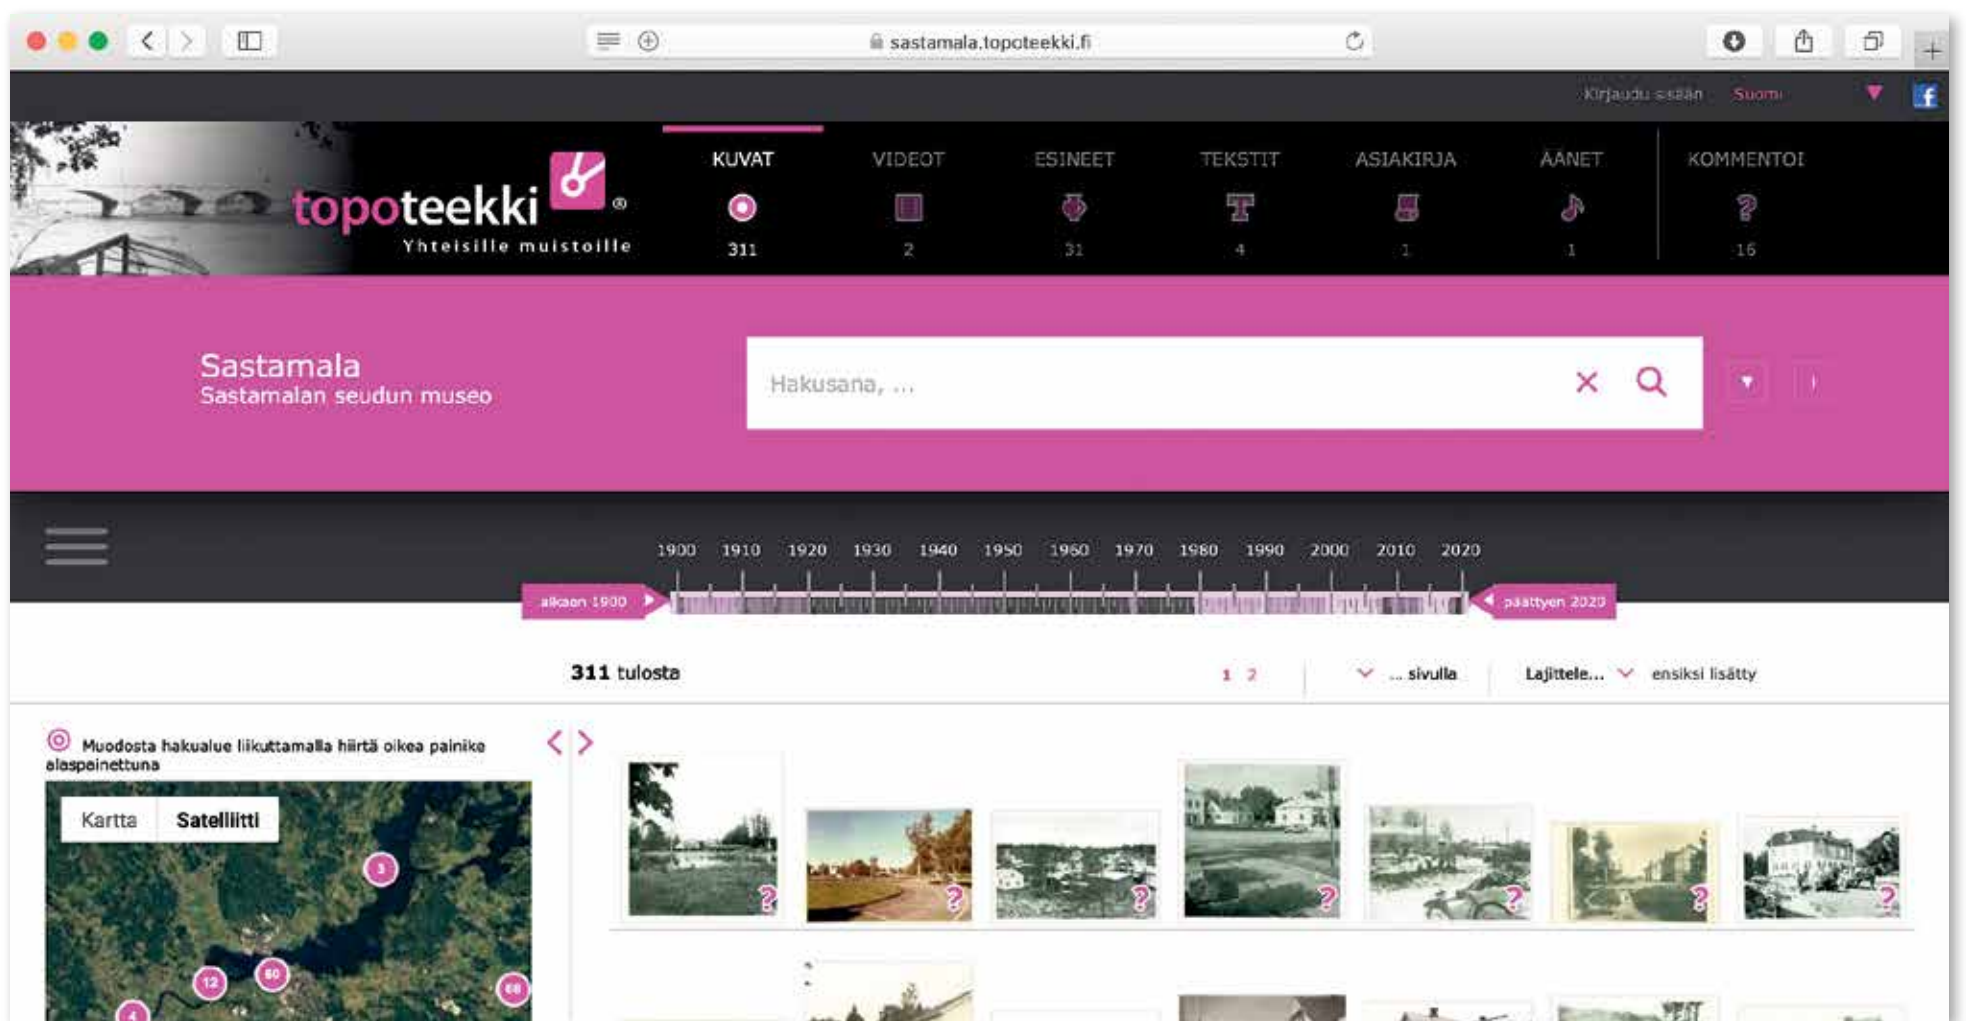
sastamala.topoteekki.fi

Kirjaudu sisään Suomi

topoteekki ®
Yhteisille muistoille

KUVAT 311
VIDEOT 2
ESINEET 31
TEKSTIT 4
ASIAKIRJA 1
ÄÄNET 1
KOMMENTOI 16

Sastamala
Sastamalan seudun museo

Hakusana, ...

1900 1910 1920 1930 1940 1950 1960 1970 1980 1990 2000 2010 2020

alkaen 1900
päättyen 2020

311 tulosta

1 2

... sivulla

Lajittele... ensiksi lisätty

Muodosta hakualue liikuttamalla hiirtä oikea painike alaspainettuna

Kartta Satelliitti

3
12
60
68
4